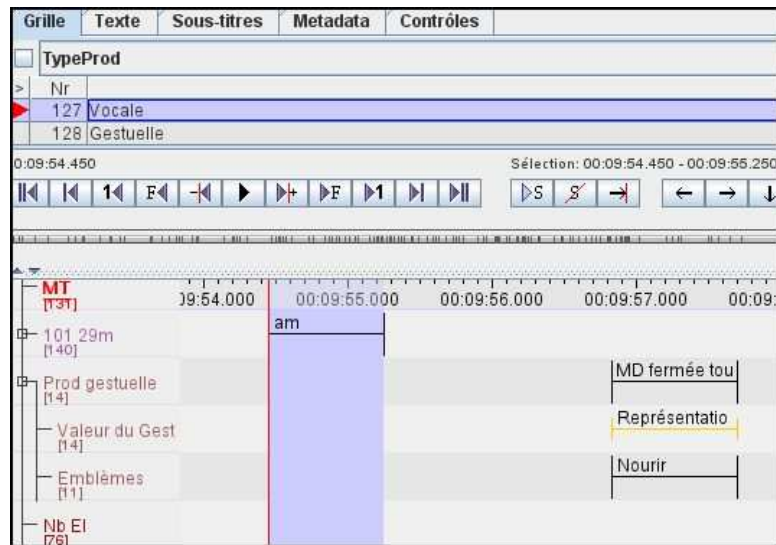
Grille | Texte | Sous-titres | Metadata | Contrôles

TypeProd

| > | Nr | |
|---|---|---|
| | 127 | Vocale |
| | 128 | Gestuelle |

0:09:54.450

Sélection: 00:09:54.450 - 00:09:55.250

MT
[131]

)9:54.000 00:09:55.000 00:09:56.000 00:09:57.000 00:09:

101 29m
[140]

am

Prod gestuelle
[14]

MD fermée tou

Valeur du Gest
[14]

Représentatio

Emblèmes
[11]

Nourir

Nb El
[76]